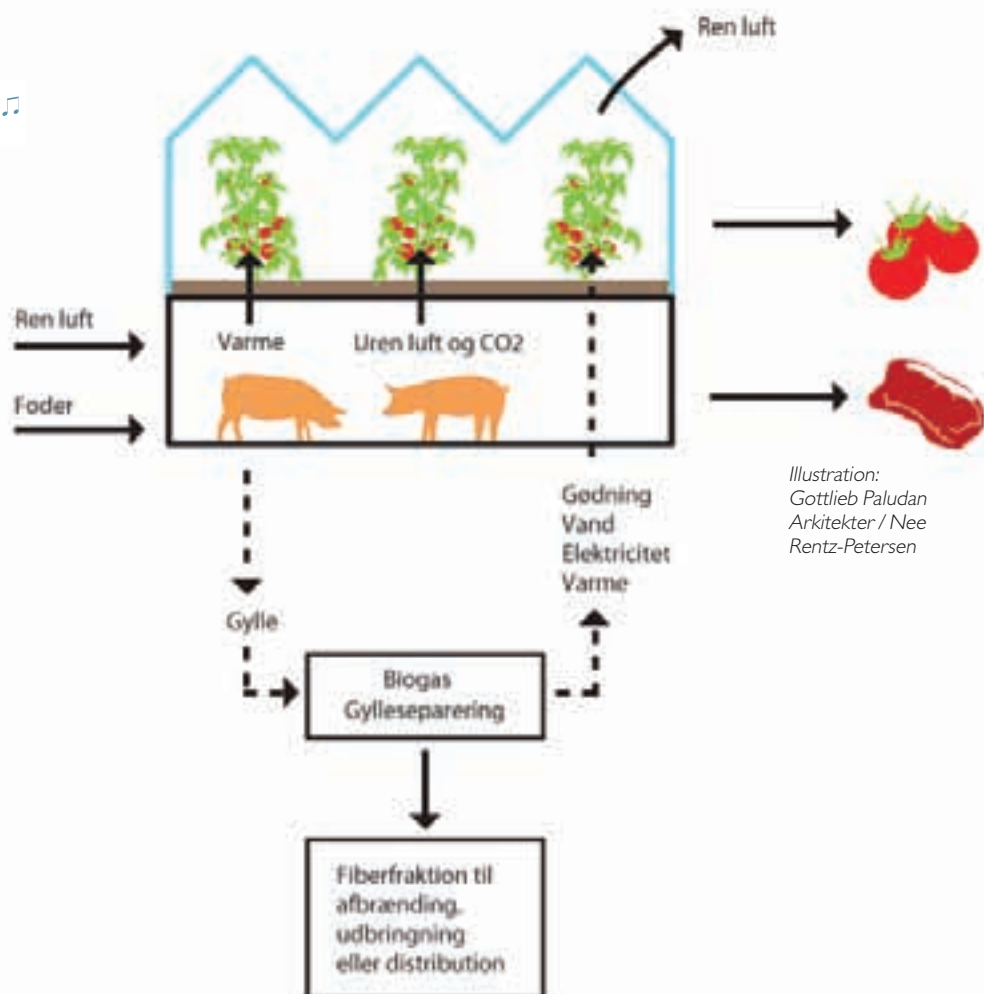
Ren luft

Ren luft

Foder

Varme

Uren luft og CO2

Gødning
Vand
Elektricitet
Varme

Illustration: Gottlieb Paludan Arkitekter / Nee Rentz-Petersen

Gylle

Biogas
Gylleseparering

Fiberfraktion til afbrænding, udbringning eller distribution